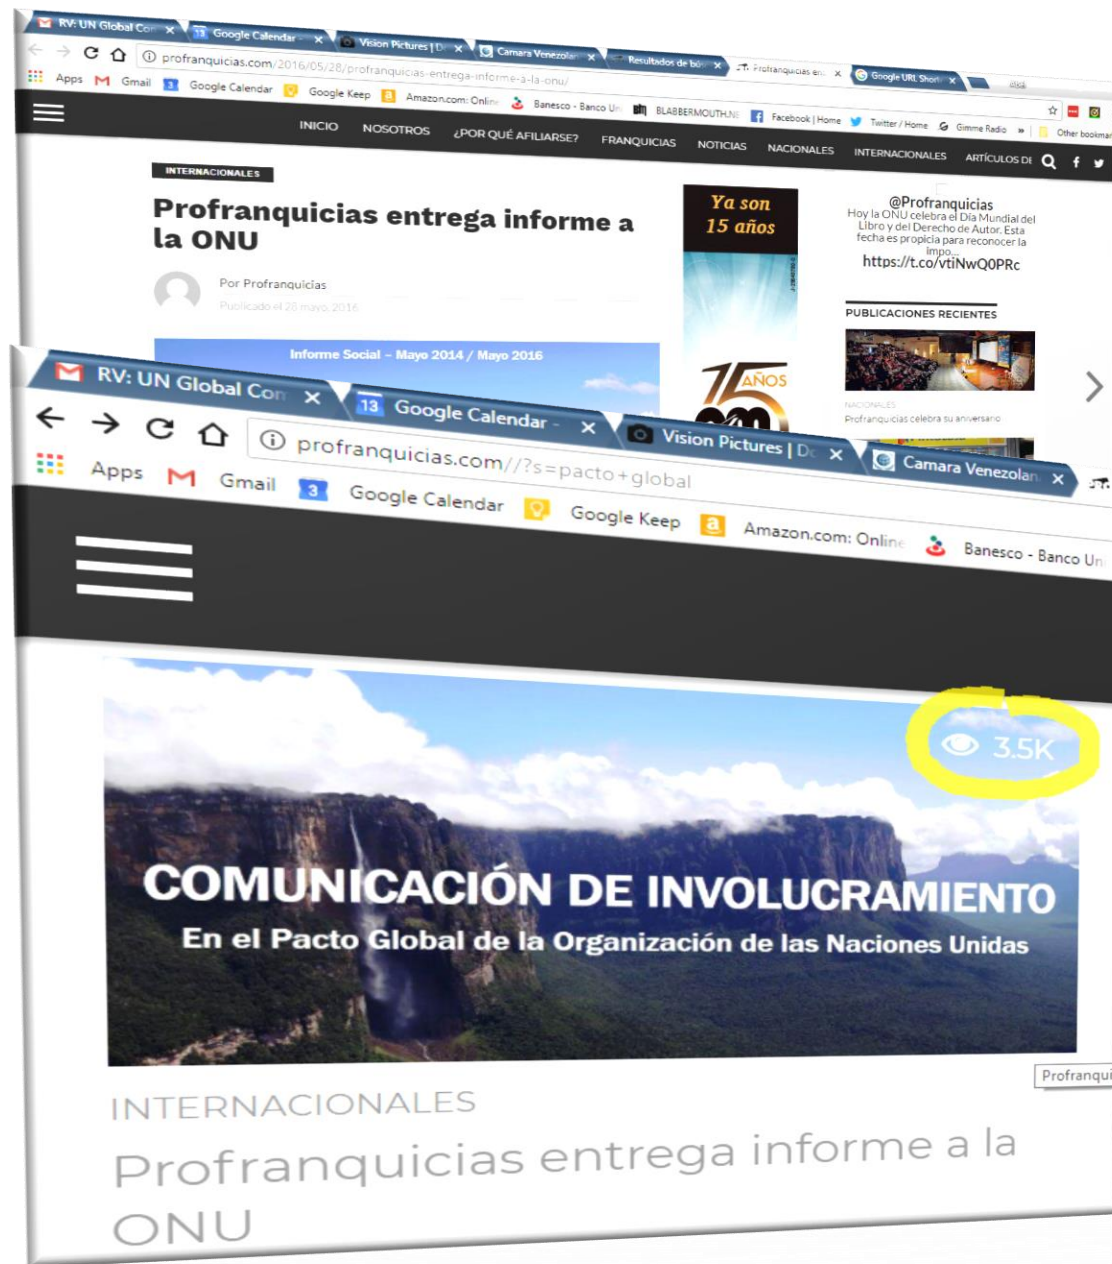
RV: UN Global Con × Google Calendar × Vision Pictures | D × Camara Venezolan × Resultados de bús × Profranquicias en × Google URL Short ×

profranquicias.com/2016/05/28/profranquicias-entrega-informe-a-la-onu/

Apps Gmail Google Calendar Google Keep Amazon.com: Onlin Banesco - Banco Un BLABBERMOUTH.NE Facebook | Home Twitter / Home Gimme Radio » Other bookmar

INICIO NOSOTROS ¿POR QUÉ AFILIARSE? FRANQUICIAS NOTICIAS NACIONALES INTERNACIONALES ARTÍCULOS DE

INTERNACIONALES

Profranquicias entrega informe a la ONU

Por Profranquicias

Publicado el 28 mayo, 2016

Informe Social – Mayo 2014 / Mayo 2016

Ya son 15 años

15 AÑOS

@Profranquicias
Hoy la ONU celebra el Día Mundial del Libro y del Derecho de Autor. Esta fecha es propicia para reconocer la impo...
https://t.co/vtiNwQ0PRc

PUBLICACIONES RECIENTES

NACIONALES
Profranquicias celebra su aniversario

RV: UN Global Con × Google Calendar × Vision Pictures | D × Camara Venezolan ×

profranquicias.com//?s=pacto+global

Apps Gmail Google Calendar Google Keep Amazon.com: Online Banesco - Banco Un

3.5K

COMUNICACIÓN DE INVOLUCRAMIENTO
En el Pacto Global de la Organización de las Naciones Unidas

Profranqui

INTERNACIONALES

Profranquicias entrega informe a la ONU